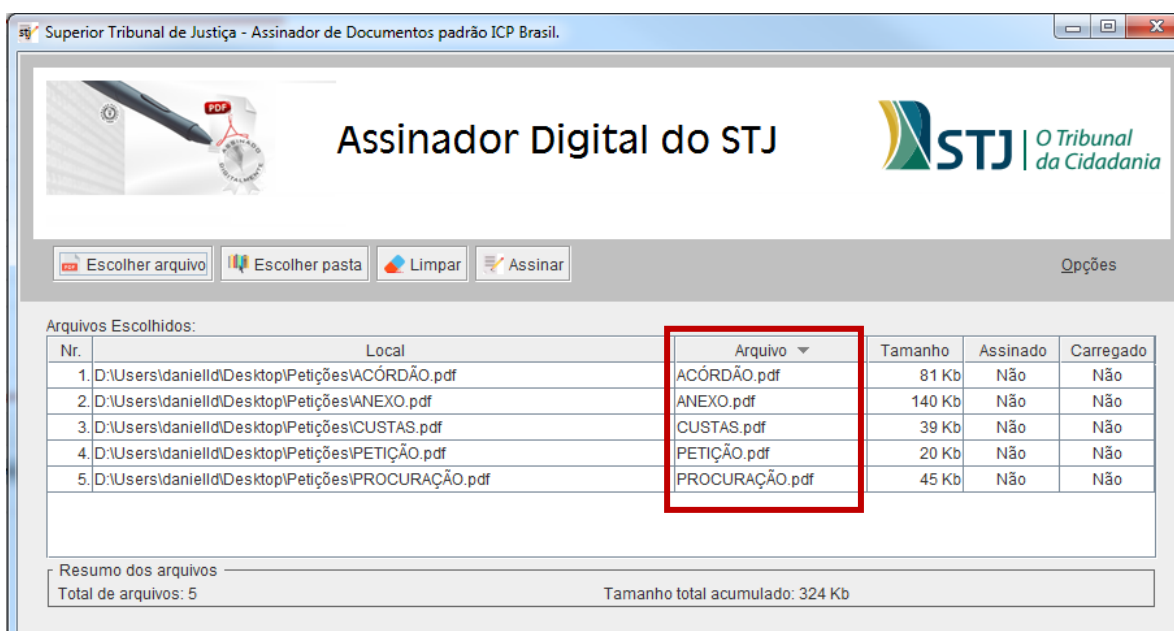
Superior Tribunal de Justiça - Assinador de Documentos padrão ICP Brasil.

PDF ASSINADO DIGITALMENTE

Assinador Digital do STJ

STJ O Tribunal da Cidadania

Escolher arquivo  Escolher pasta  Limpar  Assinar  Opções

Arquivos Escolhidos:

| Nr. | Local | Arquivo | Tamanho | Assinado | Carregado |
|---|---|---|---|---|---|
| 1. | D:\Users\daniellld\Desktop\Petições\ACÓRDÃO.pdf | ACÓRDÃO.pdf | 81 Kb | Não | Não |
| 2. | D:\Users\daniellld\Desktop\Petições\ANEXO.pdf | ANEXO.pdf | 140 Kb | Não | Não |
| 3. | D:\Users\daniellld\Desktop\Petições\CUSTAS.pdf | CUSTAS.pdf | 39 Kb | Não | Não |
| 4. | D:\Users\daniellld\Desktop\Petições\PETIÇÃO.pdf | PETIÇÃO.pdf | 20 Kb | Não | Não |
| 5. | D:\Users\daniellld\Desktop\Petições\PROCURAÇÃO.pdf | PROCURAÇÃO.pdf | 45 Kb | Não | Não |

Resumo dos arquivos
Total de arquivos: 5
Tamanho total acumulado: 324 Kb